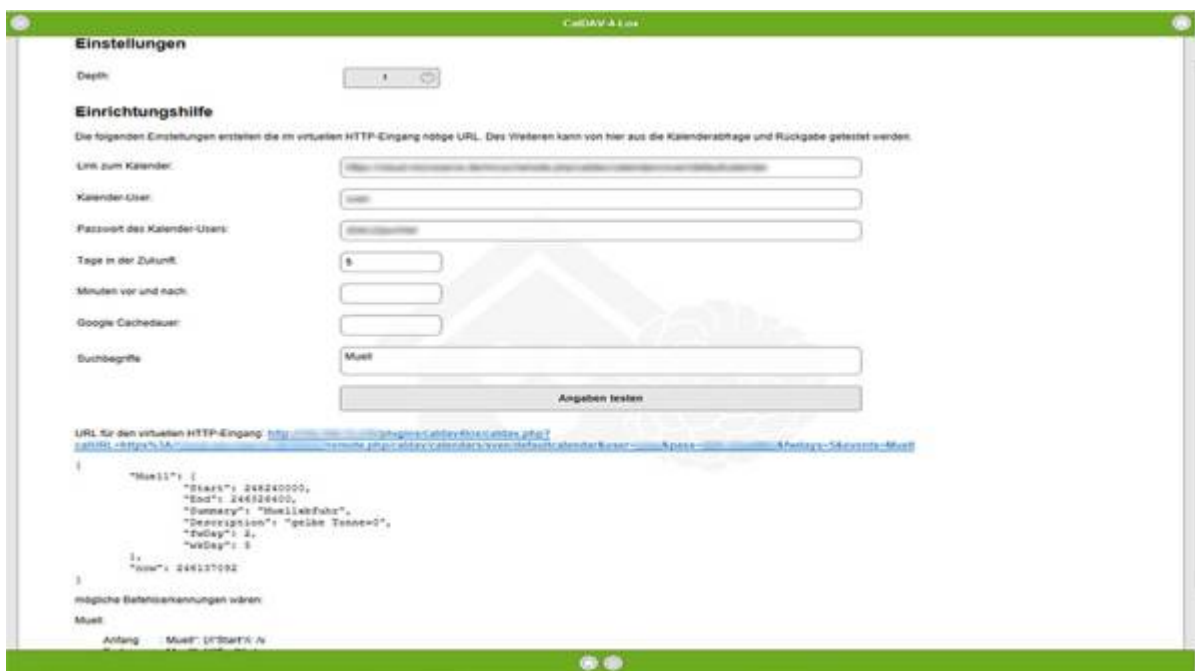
CalDAV-4-Lox

Einstellungen

Depth: 1

Einrichtungshilfe

Die folgenden Einstellungen erstellen die im virtuellen HTTP-Eingang nötige URL. Des Weiteren kann von hier aus die Kalenderabfrage und Rückgabe getestet werden.

Link zum Kalender: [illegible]

Kalender-User: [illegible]

Passwort des Kalender-Users: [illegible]

Tage in der Zukunft: 5

Minuten vor und nach:

Google Cachedauer:

Suchbegriffe: Muell

Angaben testen

URL für den virtuellen HTTP-Eingang: http://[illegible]/plugins/caldav4lox/caldav.php?calURL=https%3A//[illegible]/remote.php/caldav/calendars/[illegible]/defaultcalendar&user=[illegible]&pass=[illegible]&fwdays=5&events=Muell

{
"Muell": {
"Start": 246240000,
"End": 246326400,
"Summary": "Muellabfuhr",
"Description": "gelbe Tonne=0",
"fwDay": 2,
"wkDay": 5
},
"now": 246137092
}

mögliche Befehlserkennungen wären:

Muell:

Anfang : Muell": {\i"Start\i": \v

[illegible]